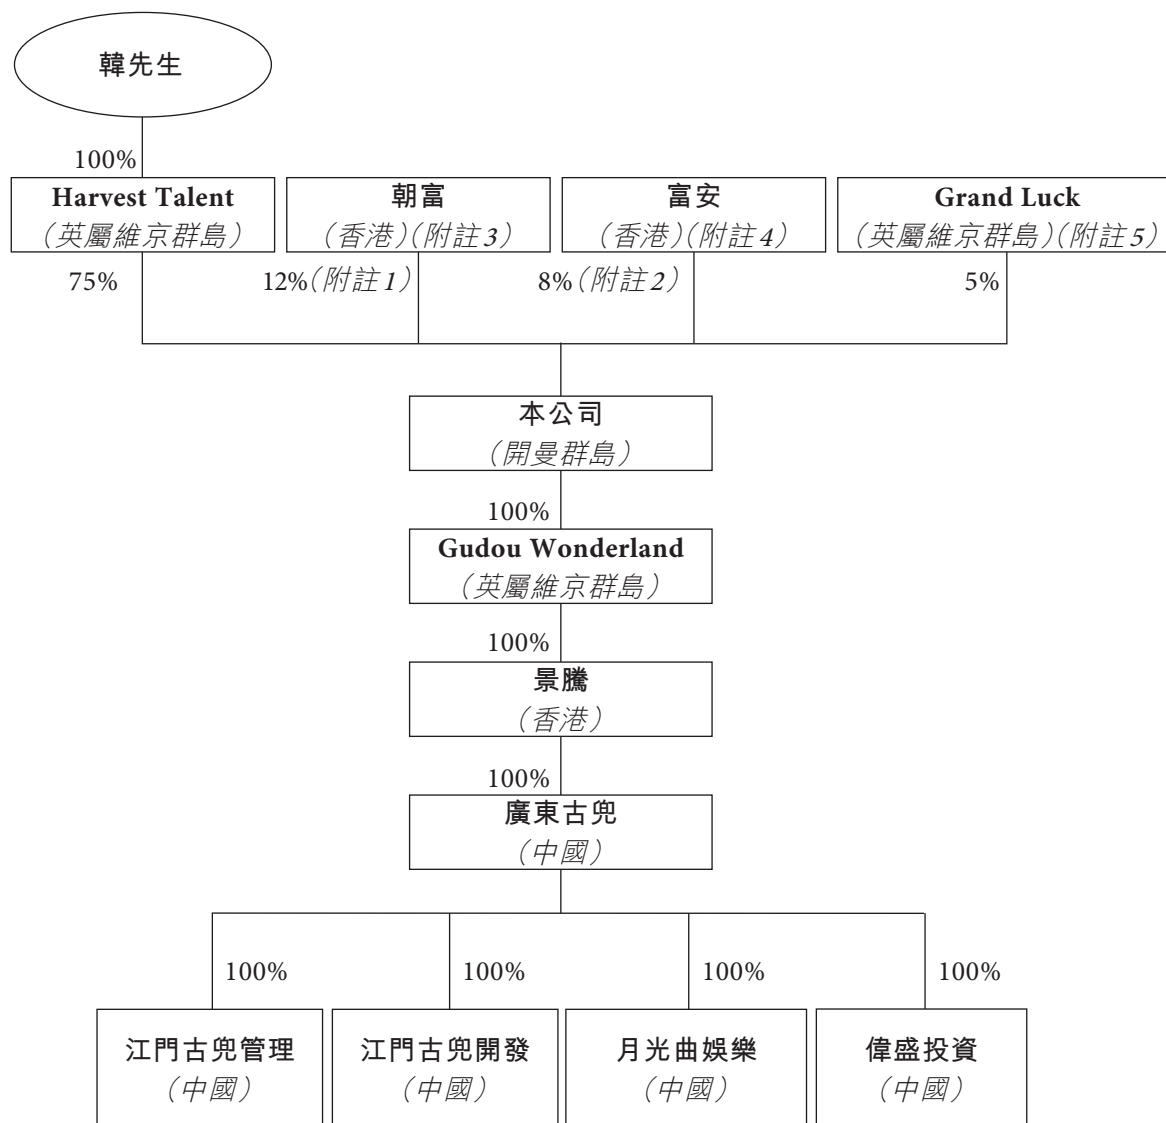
韓先生

100%

Harvest Talent
(英屬維京群島)

朝富
(香港)(附註3)

富安
(香港)(附註4)

Grand Luck
(英屬維京群島)(附註5)

75%

12%(附註1)

8%(附註2)

5%

本公司
(開曼群島)

100%

Gudou Wonderland
(英屬維京群島)

100%

景騰
(香港)

100%

廣東古兜
(中國)

100%

100%

100%

100%

江門古兜管理
(中國)

江門古兜開發
(中國)

月光曲娛樂
(中國)

偉盛投資
(中國)